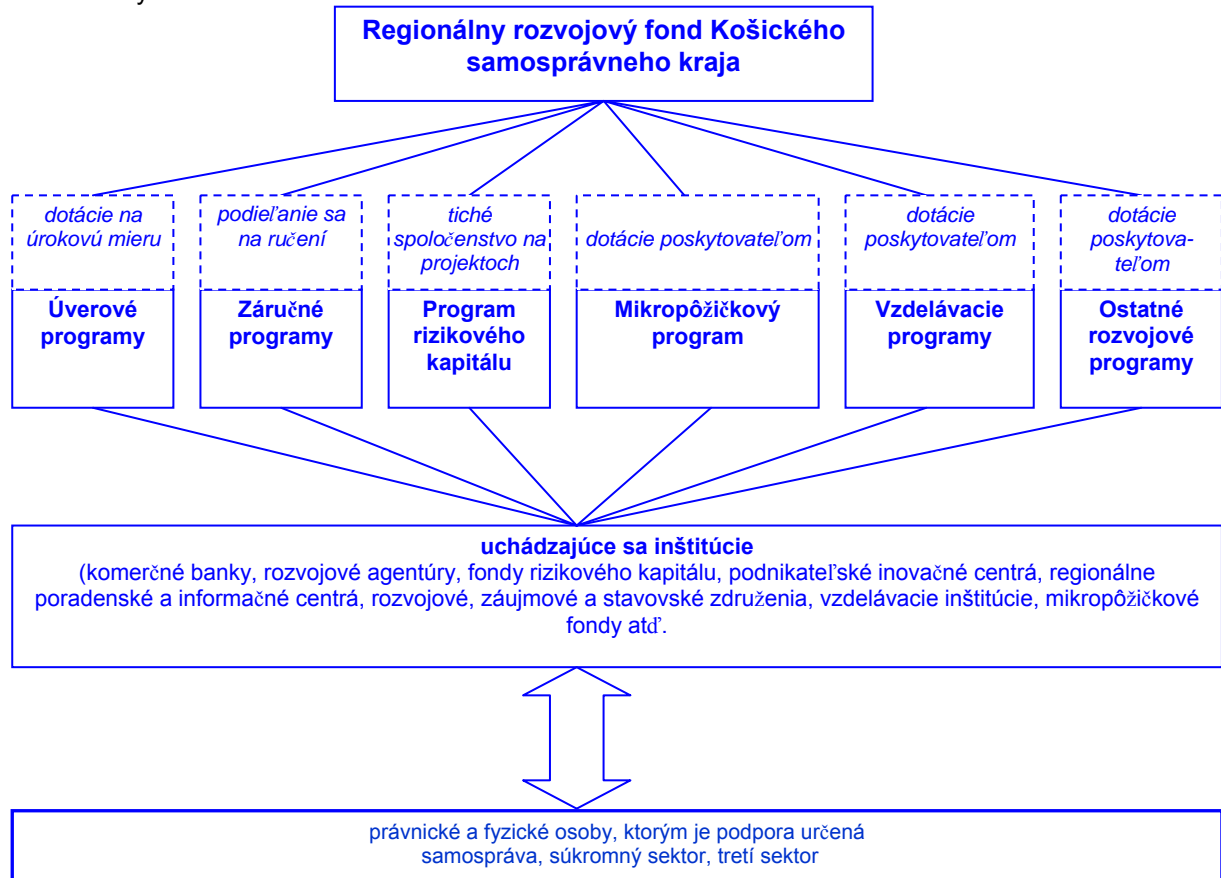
Regionálny rozvojový fond Košického samosprávneho kraja

dotácie na úrokovú mieru

Úverové programy

podieľanie sa na ručení

Záručné programy

tiché spoločenstvo na projektoch

Program rizikového kapitálu

dotácie poskytovateľom

Mikropôžičkový program

dotácie poskytovateľom

Vzdelávacie programy

dotácie poskytovateľom

Ostatné rozvojové programy

uchádzajúce sa inštitúcie
(komerčné banky, rozvojové agentúry, fondy rizikového kapitálu, podnikateľské inovačné centrá, regionálne poradenské a informačné centrá, rozvojové, záujmové a stavovské združenia, vzdelávacie inštitúcie, mikropôžičkové fondy atď.

právnické a fyzické osoby, ktorým je podpora určená
samospráva, súkromný sektor, tretí sektor